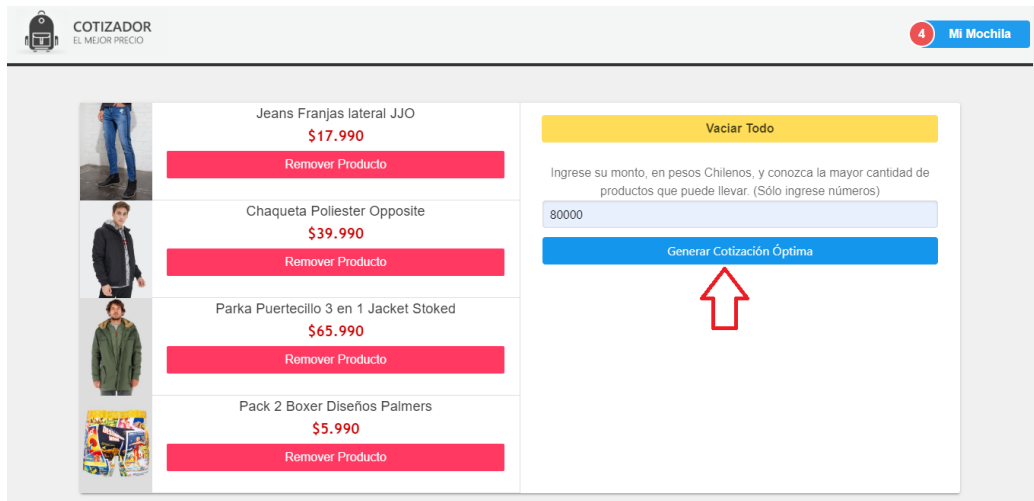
COTIZADOR
EL MEJOR PRECIO

4 Mi Mochila

Jeans Franjas lateral JJO
$17.990
Remover Producto

Chaqueta Poliester Opposite
$39.990
Remover Producto

Parka Puertecillo 3 en 1 Jacket Stoked
$65.990
Remover Producto

Pack 2 Boxer Diseños Palmers
$5.990
Remover Producto

Vaciar Todo

Ingrese su monto, en pesos Chilenos, y conozca la mayor cantidad de productos que puede llevar. (Sólo ingrese números)

80000

Generar Cotización Óptima